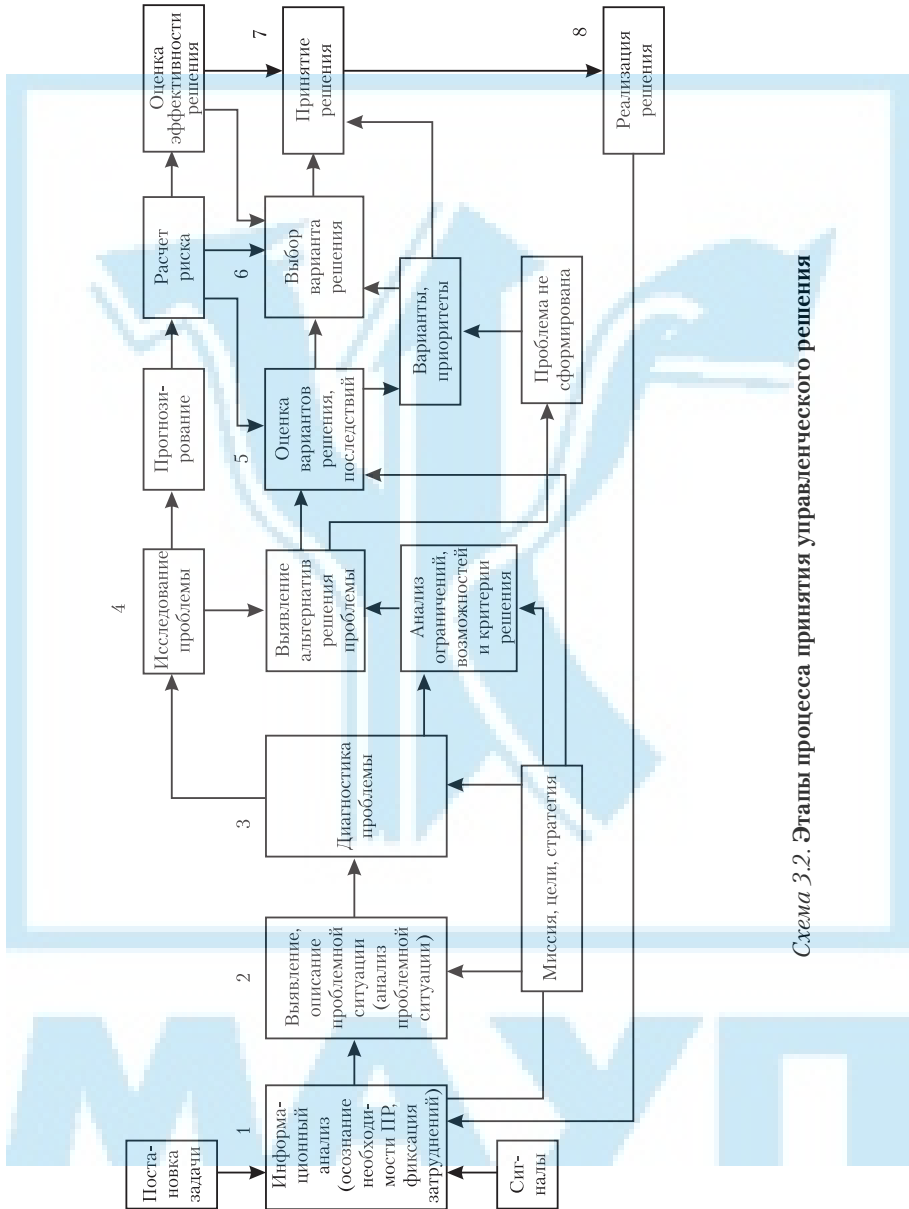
Постановка задачи

Сигналы

1

Информационный анализ (осознание необходимости ПР, фиксация затруднений)

2

Выявление, описание проблемной ситуации (анализ проблемной ситуации)

Миссия, цели, стратегия

3

Диагностика проблемы

4

Исследование проблемы

Выявление альтернатив решения проблемы

Анализ ограничений, возможностей и критерии решения

Прогнозирование

5

Оценка вариантов решения, последствий

Проблема не сформирована

Варианты, приоритеты

Расчет риска

6

Выбор варианта решения

Оценка эффективности решения

7

Принятие решения

8

Реализация решения

Схема 3.2. Этапы процесса принятия управленческого решения